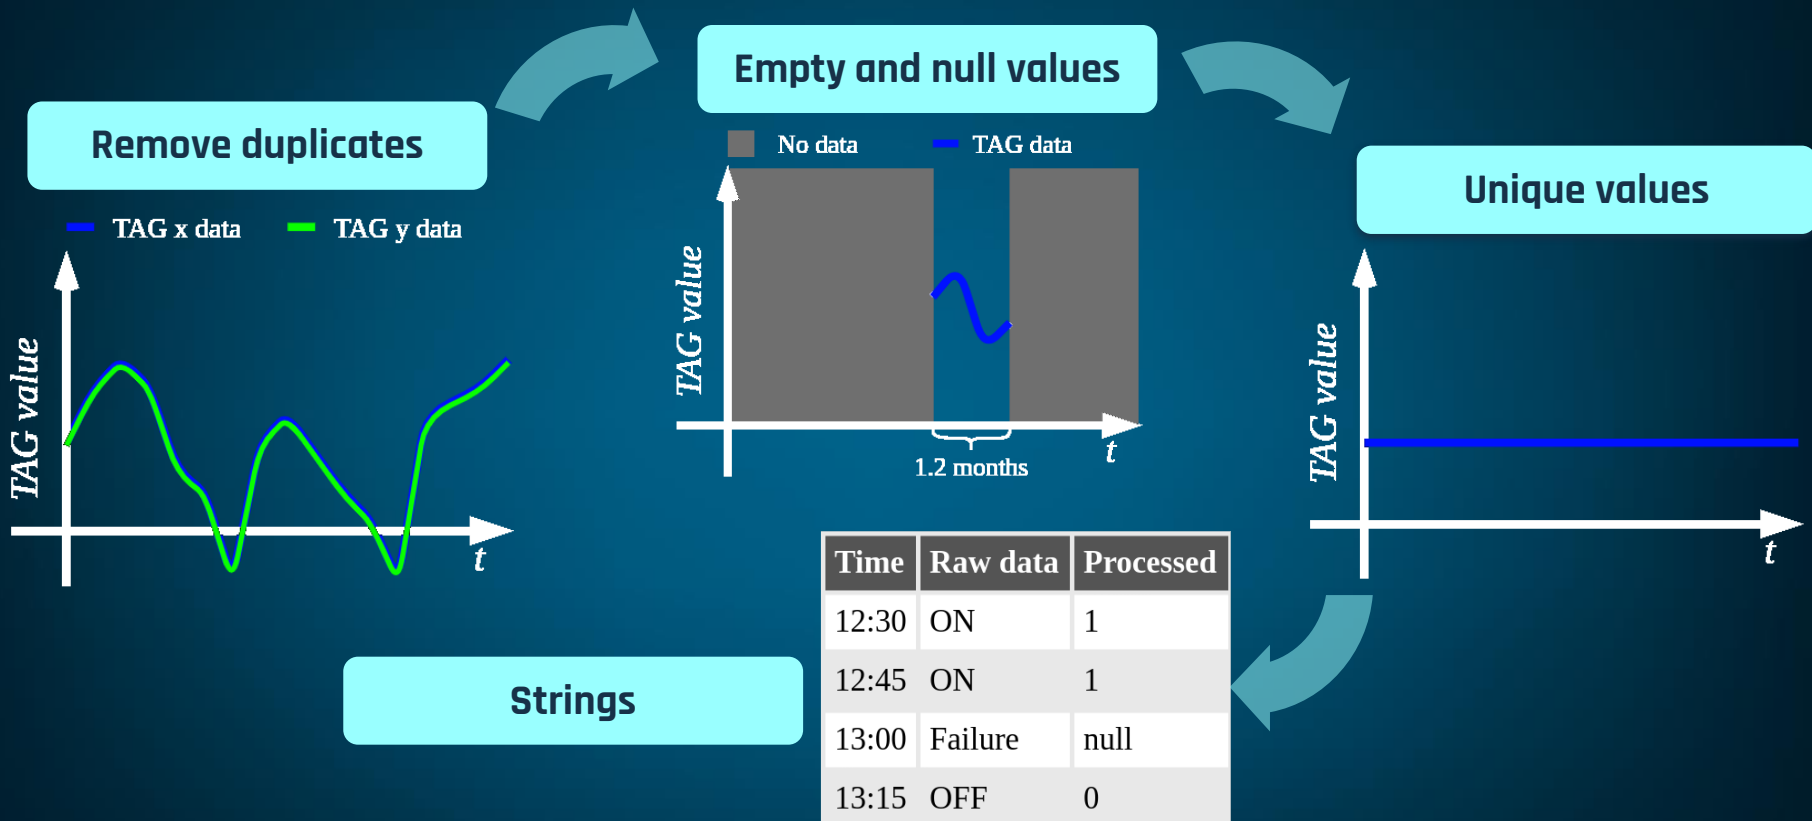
Remove duplicates

TAG x data TAG y data

TAG value

t

Empty and null values

No data TAG data

TAG value

1.2 months

t

Unique values

TAG value

t

Strings

| Time | Raw data | Processed |
|---|---|---|
| 12:30 | ON | 1 |
| 12:45 | ON | 1 |
| 13:00 | Failure | null |
| 13:15 | OFF | 0 |